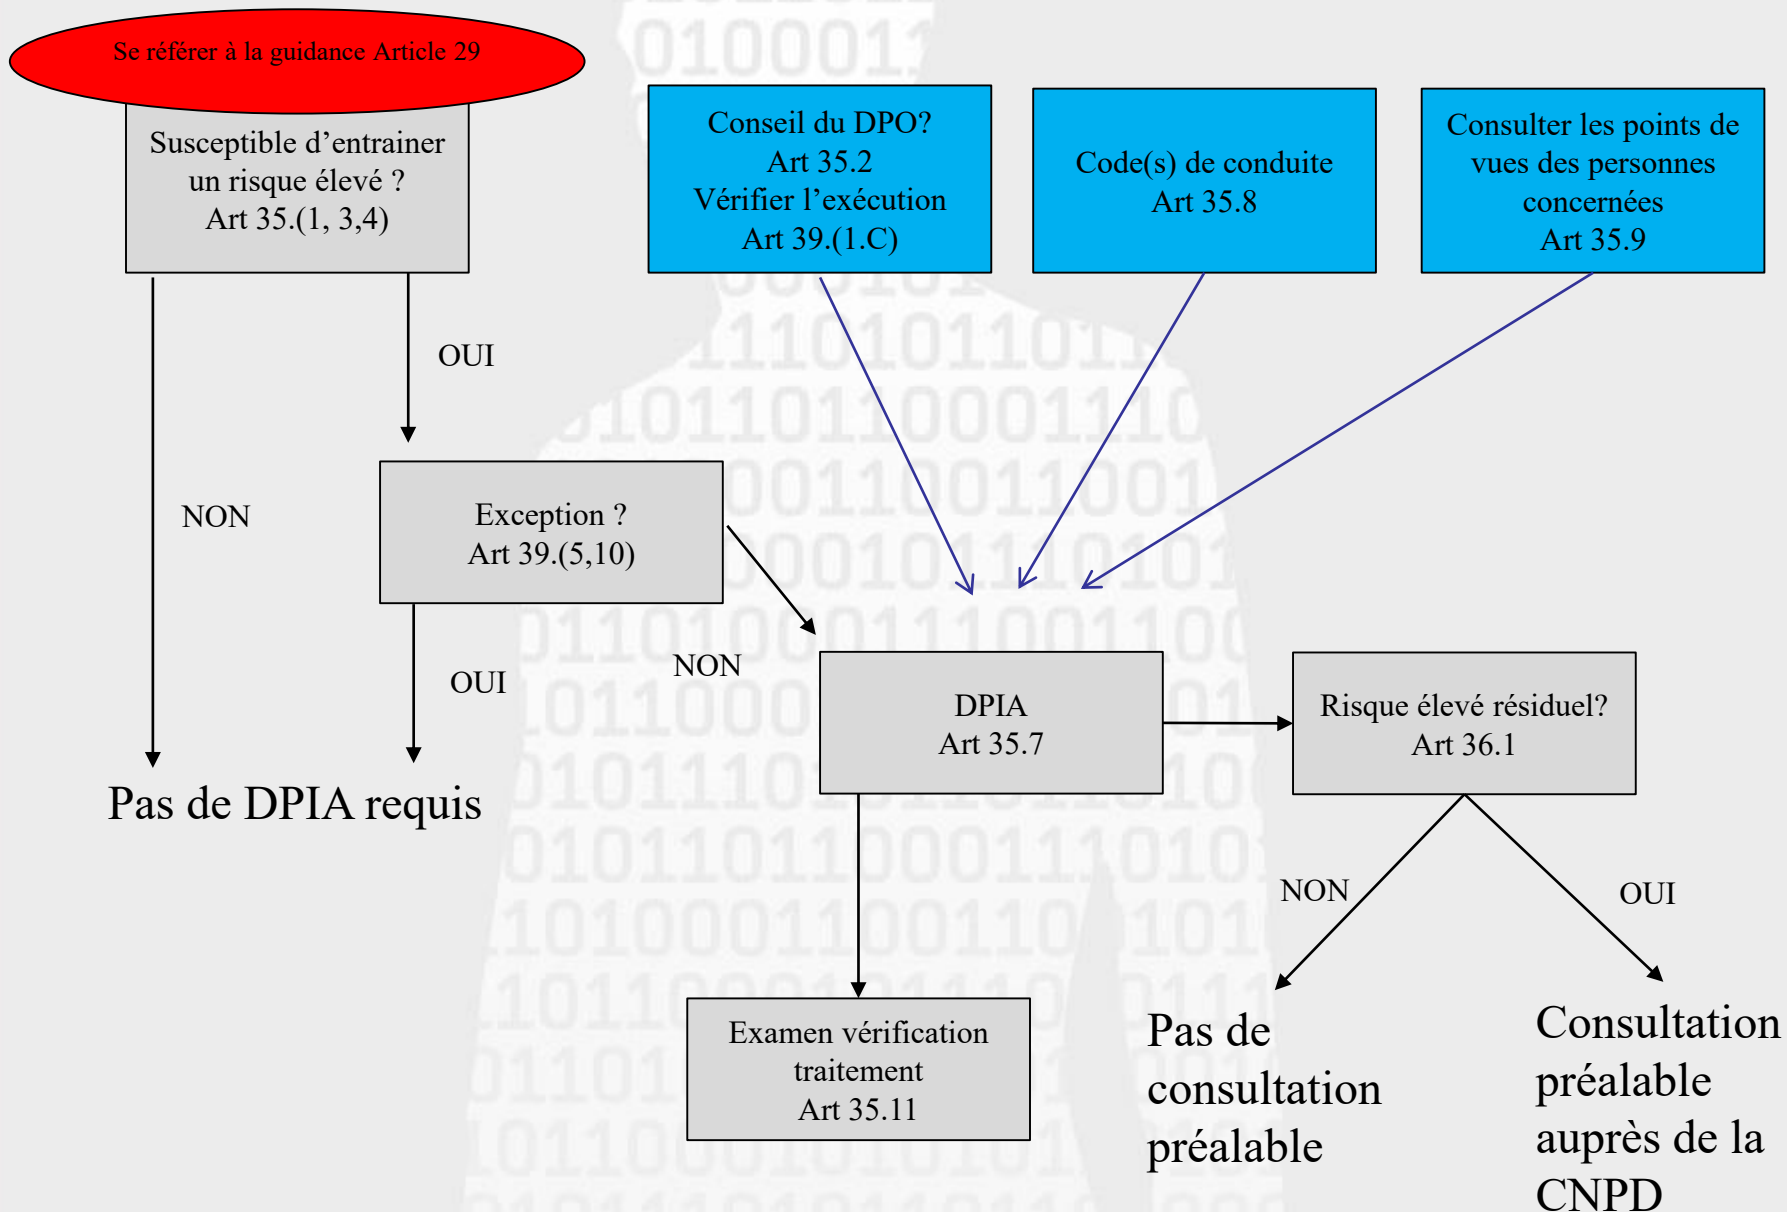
Se référer à la guidance Article 29

Susceptible d'entrainer un risque élevé ? Art 35.(1, 3,4)

Conseil du DPO? Art 35.2 Vérifier l'exécution Art 39.(1.C)

Code(s) de conduite Art 35.8

Consulter les points de vues des personnes concernées Art 35.9

OUI

NON

Exception ? Art 39.(5,10)

OUI

NON

DPIA Art 35.7

Risque élevé résiduel? Art 36.1

Pas de DPIA requis

NON

OUI

Examen vérification traitement Art 35.11

Pas de consultation préalable

Consultation préalable auprès de la CNPD